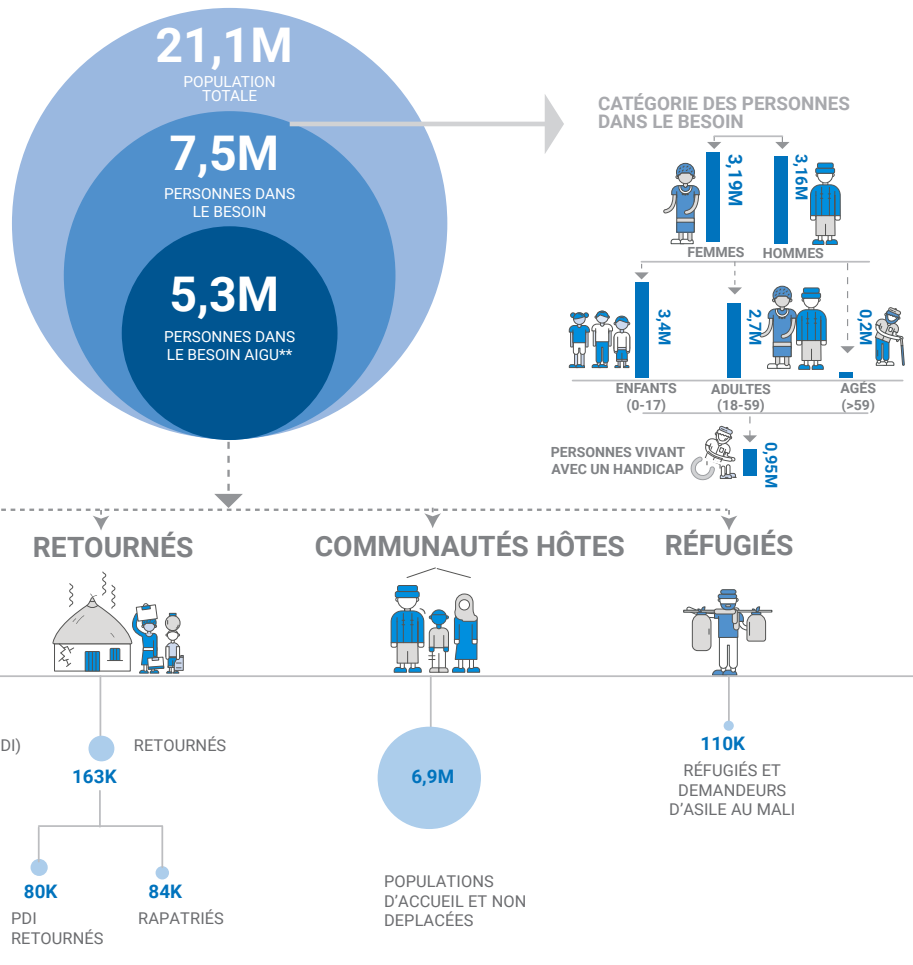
21,1M
POPULATION TOTALE

7,5M
PERSONNES DANS LE BESOIN

5,3M
PERSONNES DANS LE BESOIN AIGU**

CATÉGORIE DES PERSONNES DANS LE BESOIN

3,19M
FEMMES

3,16M
HOMMES

3,4M
ENFANTS (0-17)

2,7M
ADULTES (18-59)

0,2M
AGÉS (>59)

PERSONNES VIVANT AVEC UN HANDICAP
0,95M

RETOURNÉS

COMMUNAUTÉS HÔTES

RÉFUGIÉS

DI)

RETOURNÉS
163K

80K
PDI RETOURNÉS

84K
RAPATRIÉS

6,9M

POPULATIONS D'ACCUEIL ET NON DEPLACÉES

110K
RÉFUGIÉS ET DEMANDEURS D'ASILE AU MALI